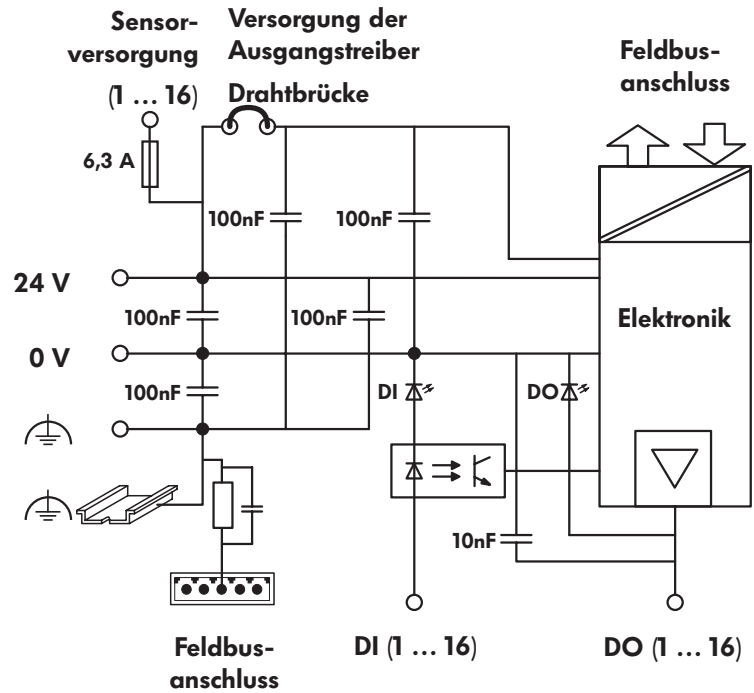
Sensorversorgung
(1 … 16)

Versorgung der Ausgangstreiber

Drahtbrücke

Feldbusanschluss

6,3 A

100nF

100nF

24 V

100nF

100nF

Elektronik

0 V

100nF

DI

DO

10nF

Feldbusanschluss

DI (1 … 16)

DO (1 … 16)